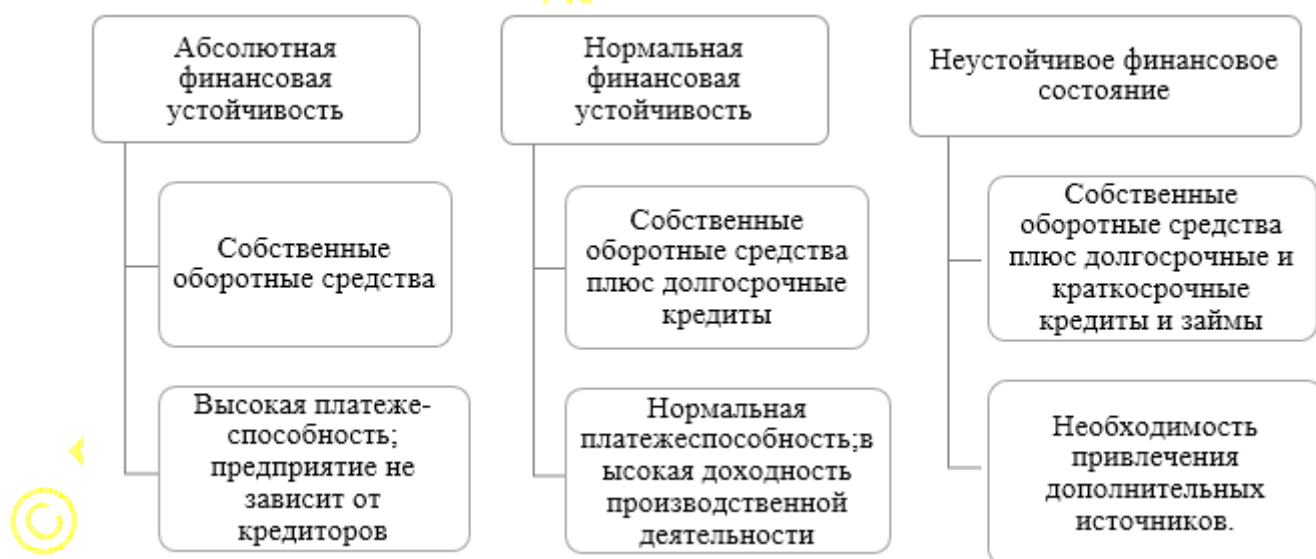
Абсолютная финансовая устойчивость

Собственные оборотные средства

Высокая платеже-способность; предприятие не зависит от кредиторов

Нормальная финансовая устойчивость

Собственные оборотные средства плюс долгосрочные кредиты

Нормальная платежеспособность;высокая доходность производственной деятельности

Неустойчивое финансовое состояние

Собственные оборотные средства плюс долгосрочные и краткосрочные кредиты и займы

Необходимость привлечения дополнительных источников.